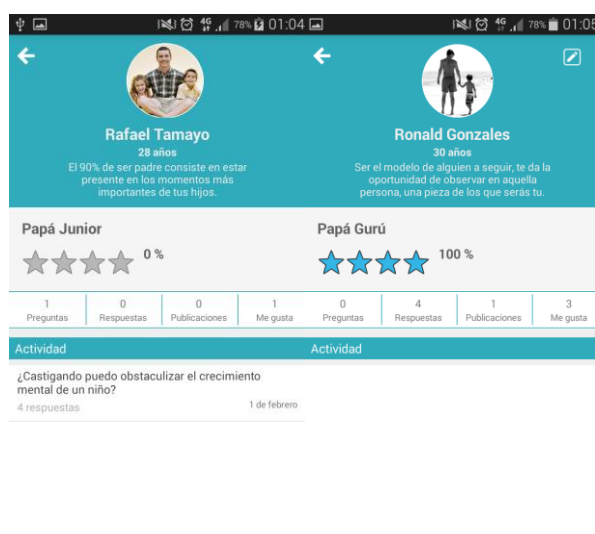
4G 78% 01:04

Rafael Tamayo
28 años
El 90% de ser padre consiste en estar presente en los momentos más importantes de tus hijos.

Papá Junior
0 %

| 1 | 0 | 0 | 1 |
|---|---|---|---|
| Preguntas | Respuestas | Publicaciones | Me gusta |

Actividad

¿Castigando puedo obstaculizar el crecimiento mental de un niño?
4 respuestas
1 de febrero

4G 78% 01:05

Ronald Gonzales
30 años
Ser el modelo de alguien a seguir, te da la oportunidad de observar en aquella persona, una pieza de los que serás tu.

Papá Gurú
100 %

| 0 | 4 | 1 | 3 |
|---|---|---|---|
| Preguntas | Respuestas | Publicaciones | Me gusta |

Actividad